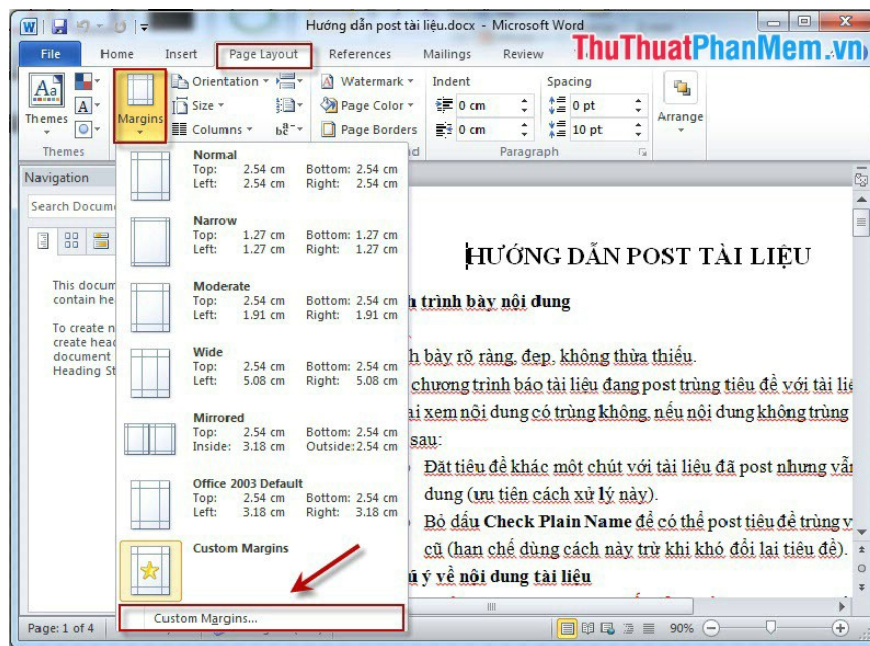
Hướng dẫn post tài liệu.docx - Microsoft Word

File Home Insert Page Layout References Mailings Review

ThuThuatPhanMem.vn

Themes

Margins

Orientation

Size

Columns

Watermark

Page Color

Page Borders

Indent

0 cm

0 cm

Spacing

0 pt

10 pt

Arrange

Themes

Paragraph

Navigation

Search Docum

This docum contain he

To create n create head document Heading St

Normal
Top: 2.54 cm Bottom: 2.54 cm
Left: 2.54 cm Right: 2.54 cm

Narrow
Top: 1.27 cm Bottom: 1.27 cm
Left: 1.27 cm Right: 1.27 cm

Moderate
Top: 2.54 cm Bottom: 2.54 cm
Left: 1.91 cm Right: 1.91 cm

Wide
Top: 2.54 cm Bottom: 2.54 cm
Left: 5.08 cm Right: 5.08 cm

Mirrored
Top: 2.54 cm Bottom: 2.54 cm
Inside: 3.18 cm Outside: 2.54 cm

Office 2003 Default
Top: 2.54 cm Bottom: 2.54 cm
Left: 3.18 cm Right: 3.18 cm

Custom Margins

Custom Margins...

HƯỚNG DẪN POST TÀI LIỆU

h trình bày nội dung

h bày rõ ràng, đẹp, không thừa thiếu.

chương trình báo tài liệu đang post trùng tiêu đề với tài liệ

ai xem nội dung có trùng không, nếu nội dung không trùng

sau:

Đặt tiêu đề khác một chút với tài liệu đã post nhưng vẫ dung (ưu tiên cách xử lý này).

Bỏ dấu Check Plain Name để có thể post tiêu đề trùng v cũ (hạn chế dùng cách này trừ khi khó đổi lại tiêu đề).

ú ý về nội dung tài liệu

Page: 1 of 4

90%